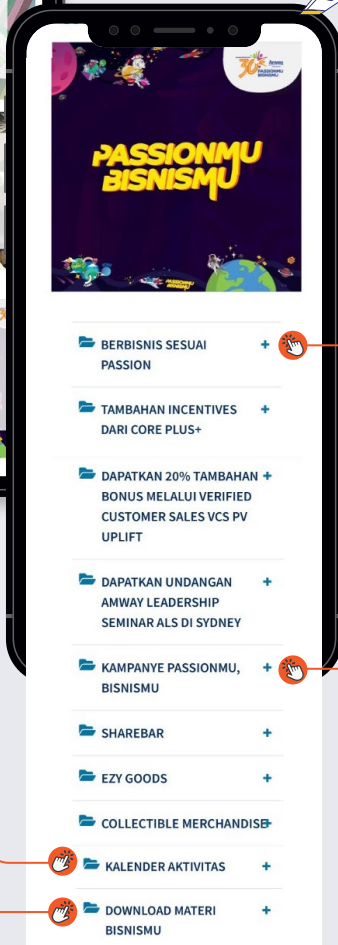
Amway
30
PASSIONMU BISNISMU

PASSIONMU BISNISMU

BERBISNIS SESUAI PASSION +

TAMBAHAN INCENTIVES DARI CORE PLUS+ +

DAPATKAN 20% TAMBAHAN BONUS MELALUI VERIFIED CUSTOMER SALES VCS PV UPLIFT +

DAPATKAN UNDANGAN AMWAY LEADERSHIP SEMINAR ALS DI SYDNEY +

KAMPANYE PASSIONMU, BISNISMU +

SHAREBAR +

EZY GOODS +

COLLECTIBLE MERCHANDISE +

KALENDER AKTIVITAS +

DOWNLOAD MATERI BISNISMU +